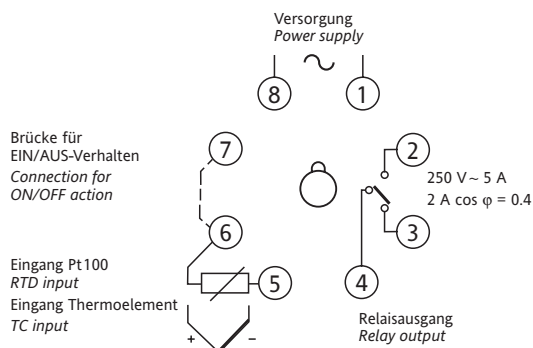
Versorgung
*Power supply*

~

8

1

Brücke für
EIN/AUS-Verhalten
*Connection for*
*ON/OFF action*

7

2

250 V ~ 5 A
2 A cos $\varphi$ = 0.4

3

6

Eingang Pt100
*RTD input*

5

4

Eingang Thermoelement
*TC input*

+

–

Relaisausgang
*Relay output*